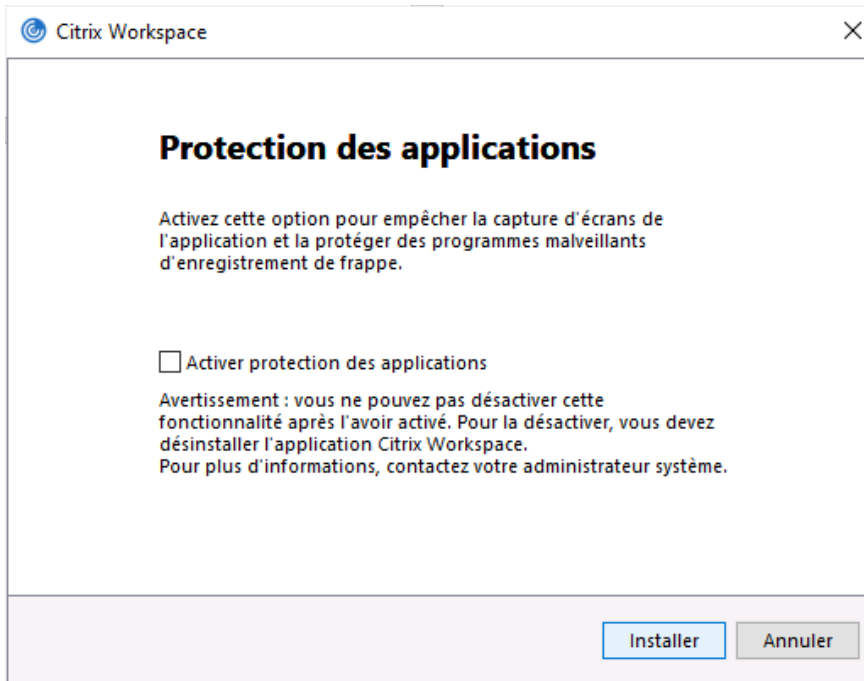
Citrix Workspace

Protection des applications

Activez cette option pour empêcher la capture d'écrans de l'application et la protéger des programmes malveillants d'enregistrement de frappe.

Activer protection des applications

Avertissement : vous ne pouvez pas désactiver cette fonctionnalité après l'avoir activé. Pour la désactiver, vous devez désinstaller l'application Citrix Workspace.
Pour plus d'informations, contactez votre administrateur système.

Installer Annuler